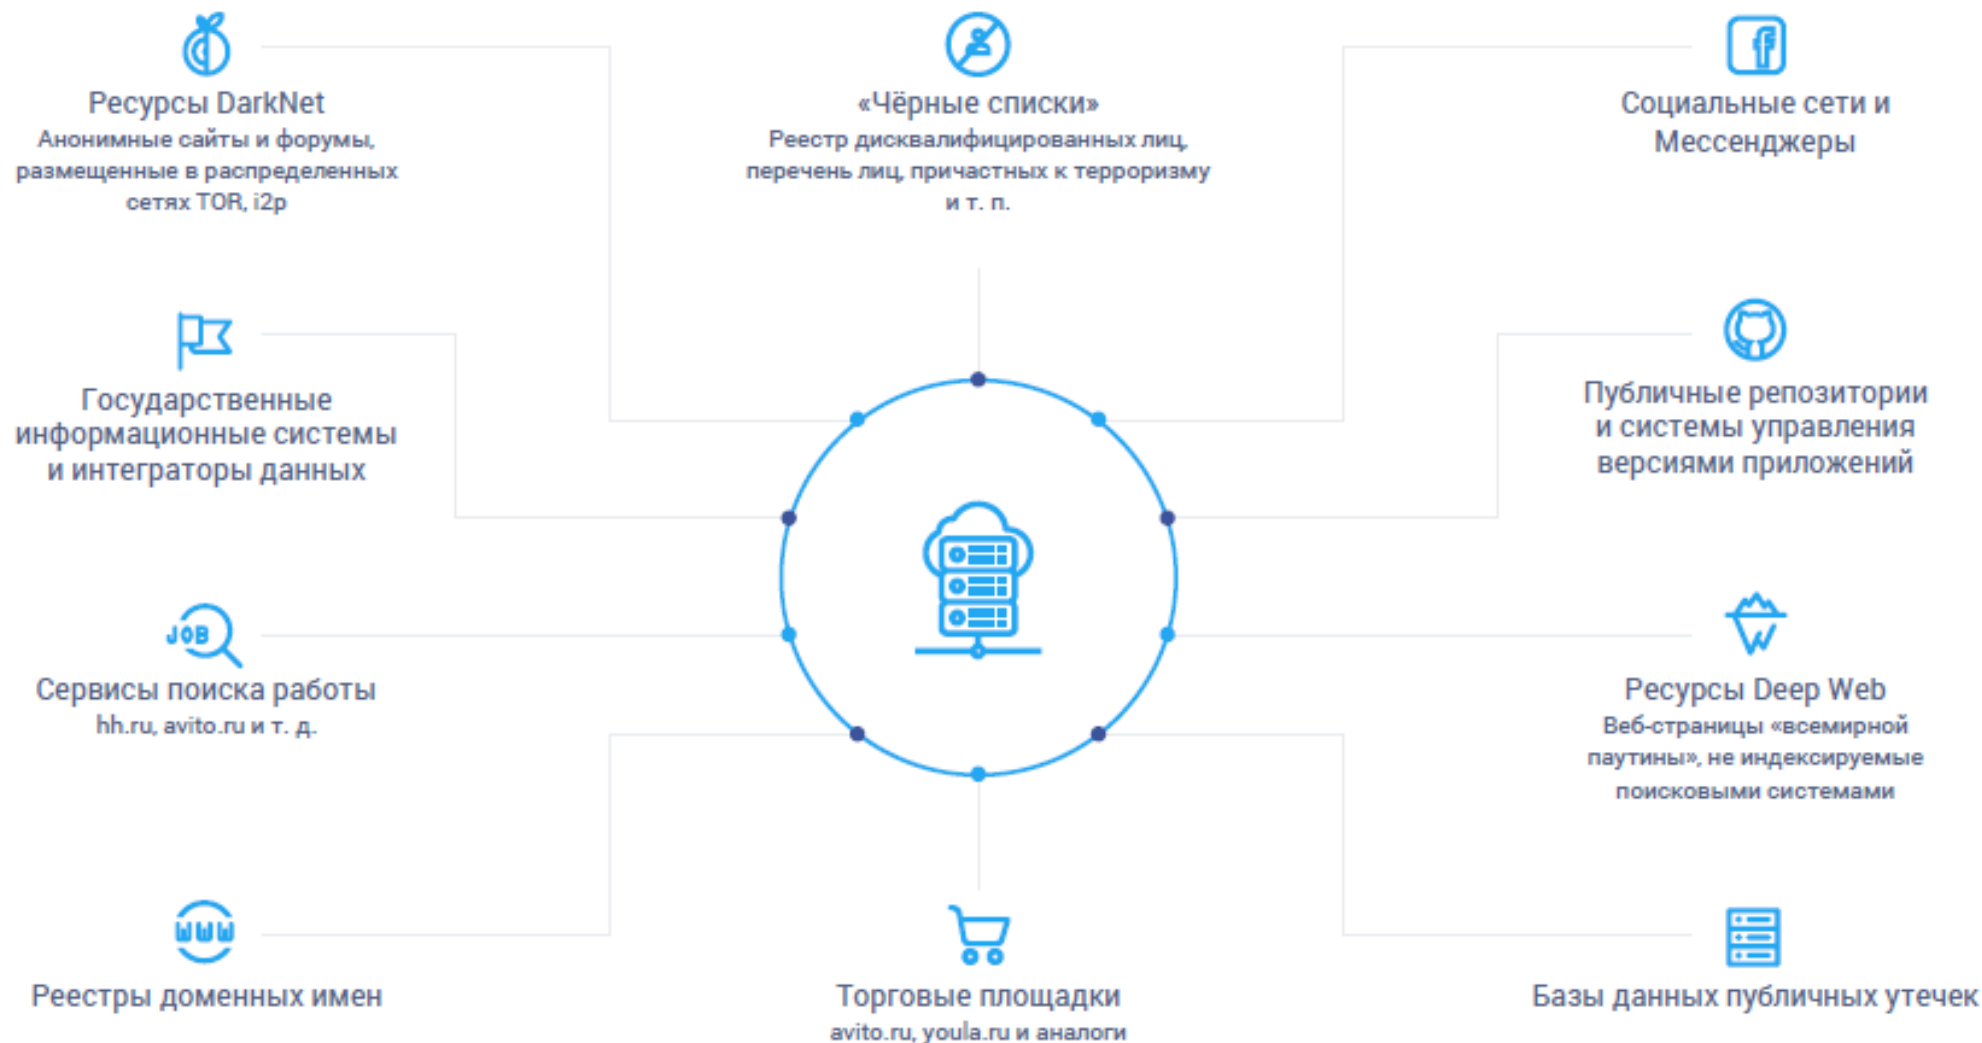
Ресурсы DarkNet
Анонимные сайты и форумы, размещенные в распределенных сетях TOR, i2p

«Чёрные списки»
Реестр дисквалифицированных лиц, перечень лиц, причастных к терроризму и т. п.

Социальные сети и Мессенджеры

Государственные информационные системы и интеграторы данных

Публичные репозитории и системы управления версиями приложений

JOB

Сервисы поиска работы
hh.ru, avito.ru и т. д.

Ресурсы Deep Web
Веб-страницы «всемирной паутины», не индексируемые поисковыми системами

www

Реестры доменных имен

Торговые площадки
avito.ru, youla.ru и аналоги

Базы данных публичных утечек